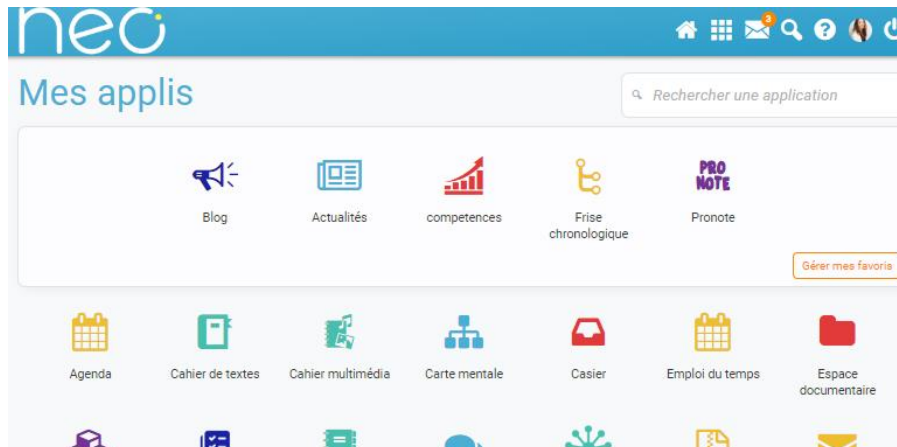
neo

3

Mes applis

Rechercher une application

Blog

Actualités

competences

Frise chronologique

PRO NOTE

Pronote

Gérer mes favoris

Agenda

Cahier de textes

Cahier multimédia

Carte mentale

Casier

Emploi du temps

Espace documentaire